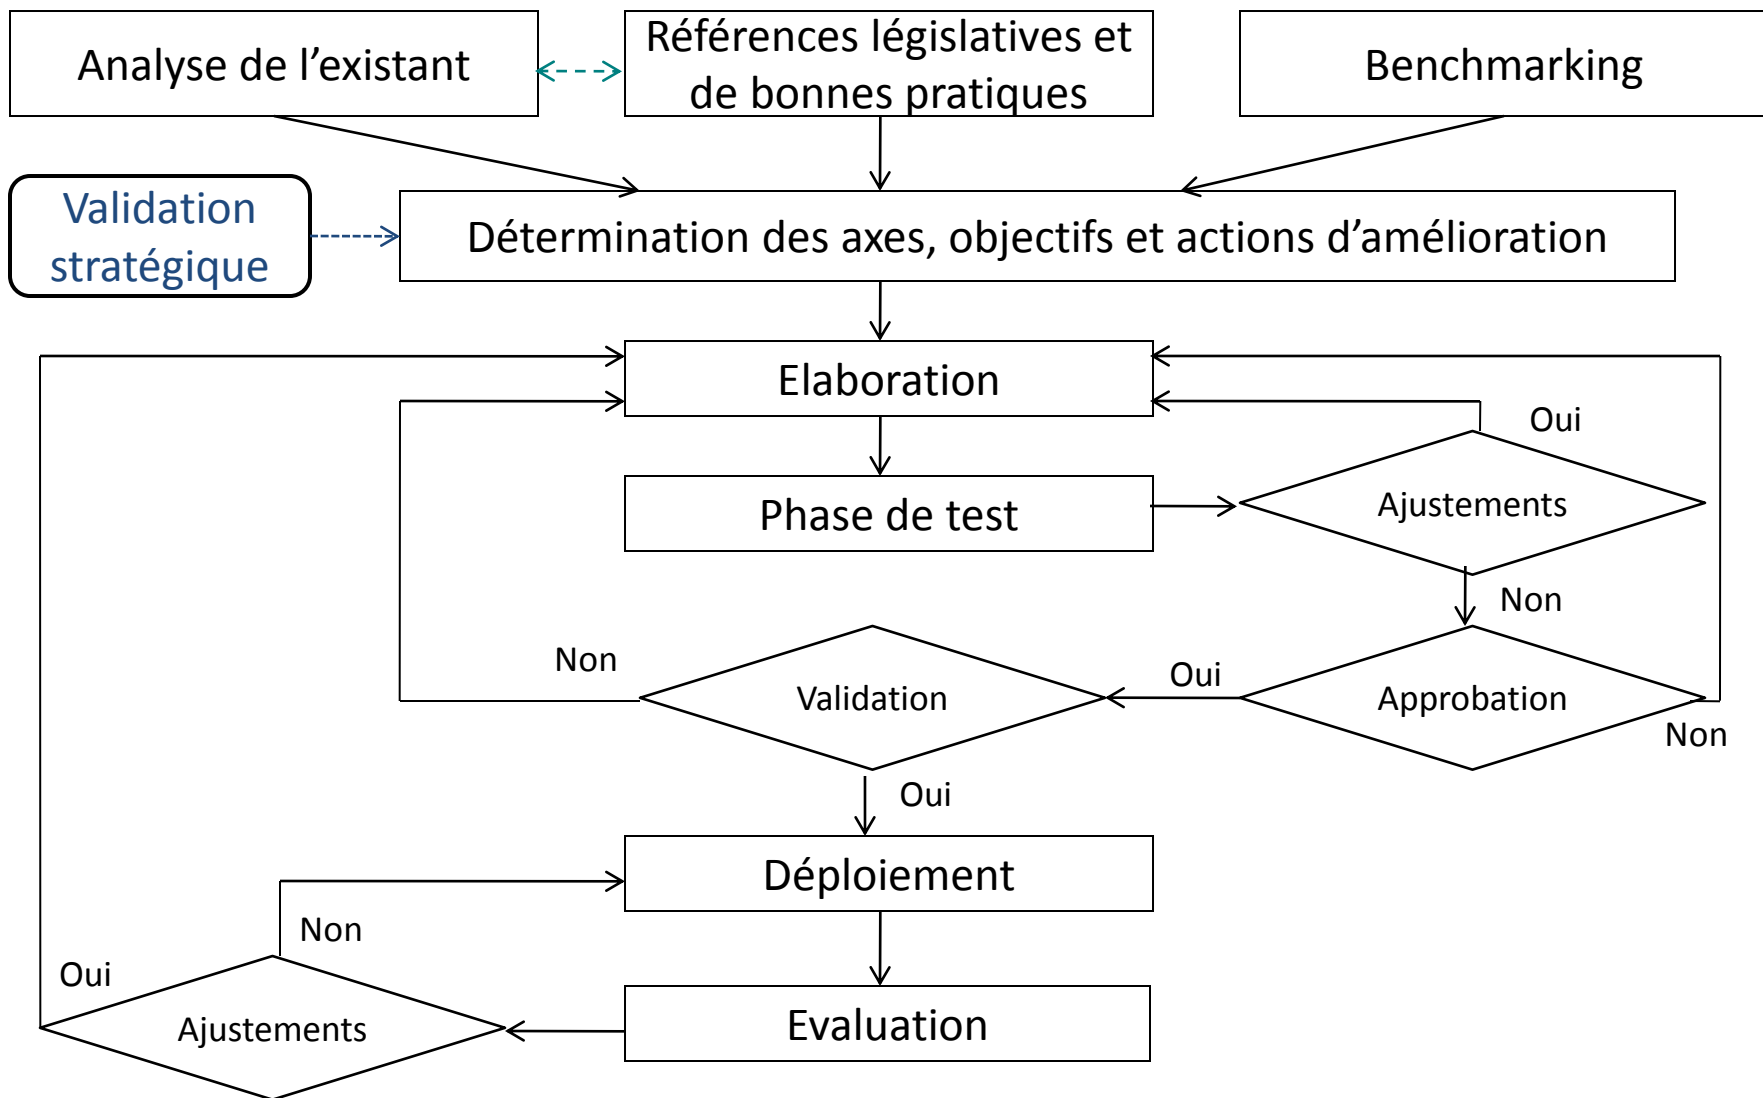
Analyse de l’existant

Références législatives et de bonnes pratiques

Benchmarking

Validation stratégique

Détermination des axes, objectifs et actions d’amélioration

Elaboration

Oui

Phase de test

Ajustements

Non

Non

Oui

Validation

Approbation

Non

Oui

Déploiement

Non

Oui

Ajustements

Evaluation